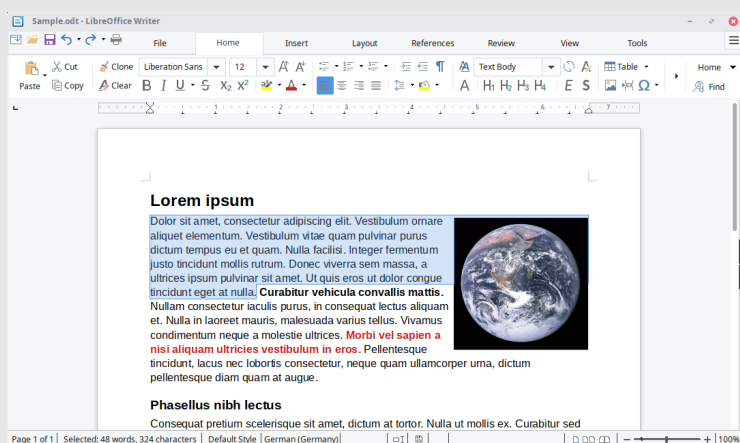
Sample.odt - LibreOffice Writer

File Home Insert Layout References Review View Tools

Cut Clone Liberation Sans 12 Text Body Table Home
Paste Copy Clear Find

1 2 3 4 5 6 7

Lorem ipsum

Dolor sit amet, consectetur adipiscing elit. Vestibulum ornare aliquet elementum. Vestibulum vitae quam pulvinar purus dictum tempus eu et quam. Nulla facilisi. Integer fermentum justo tincidunt mollis rutrum. Donec viverra sem massa, a ultrices ipsum pulvinar sit amet. Ut quis eros ut dolor congue tincidunt eget at nulla. **Curabitur vehicula convallis mattis.** Nullam consectetur iaculis purus, in consequat lectus aliquam et. Nulla in laoreet mauris, malesuada varius tellus. Vivamus condimentum neque a molestie ultrices. **Morbi vel sapien a nisi aliquam ultricies vestibulum in eros.** Pellentesque tincidunt, lacus nec lobortis consectetur, neque quam ullamcorper urna, dictum pellentesque diam quam at augue.

Phasellus nibh lectus

Consequat pretium scelerisque sit amet, dictum at tortor. Nulla ut mollis ex. Curabitur sed

Page 1 of 1 | Selected: 48 words, 324 characters | Default Style | German (Germany) | 100%